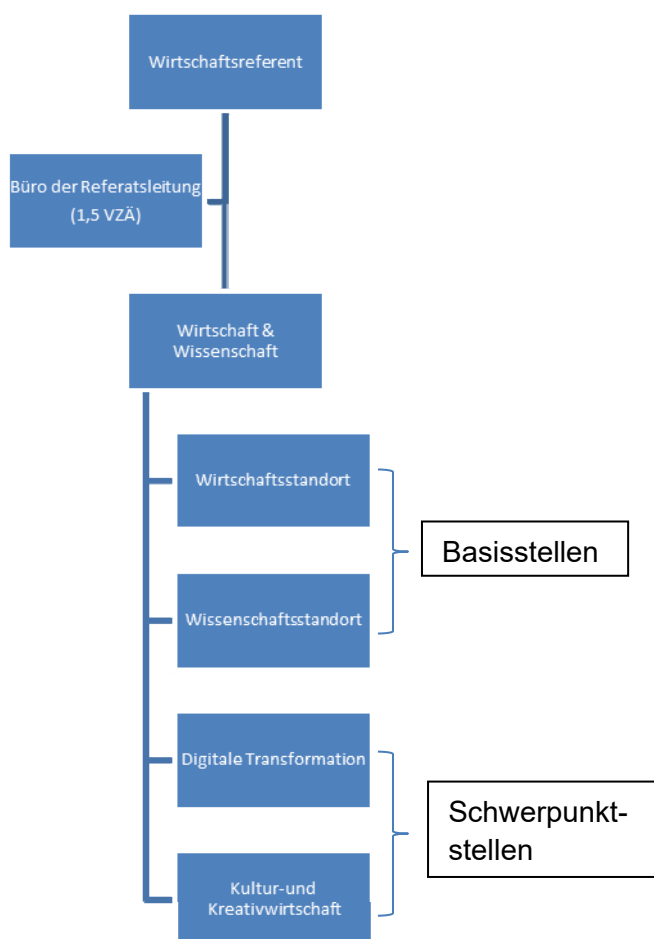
Wirtschaftsreferent

Büro der Referatsleitung (1,5 VZÄ)

Wirtschaft & Wissenschaft

Wirtschaftsstandort

Wissenschaftsstandort

Basisstellen

Digitale Transformation

Kultur-und Kreativwirtschaft

Schwerpunkt-stellen